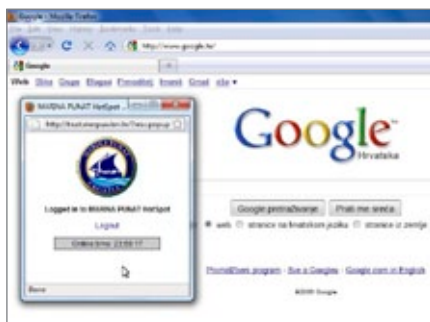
Google - Mozilla Firefox

http://www.google.hr/

Google

Web Slike Grupe Blogovi Prevođenje Imenik Gmail više ▾

MARINA PUNAT HotSpot

Logged in to MARINA PUNAT HotSpot

Logout

Online time: 23:55:17

Google

Hrvatska

Google pretraživanje

Prati me sreća

web

stranice na hrvatskom jeziku

stranice iz Hrvatske

Programi za oglašavanje · Sve o Googleu · Google.com in English

©2010 Google